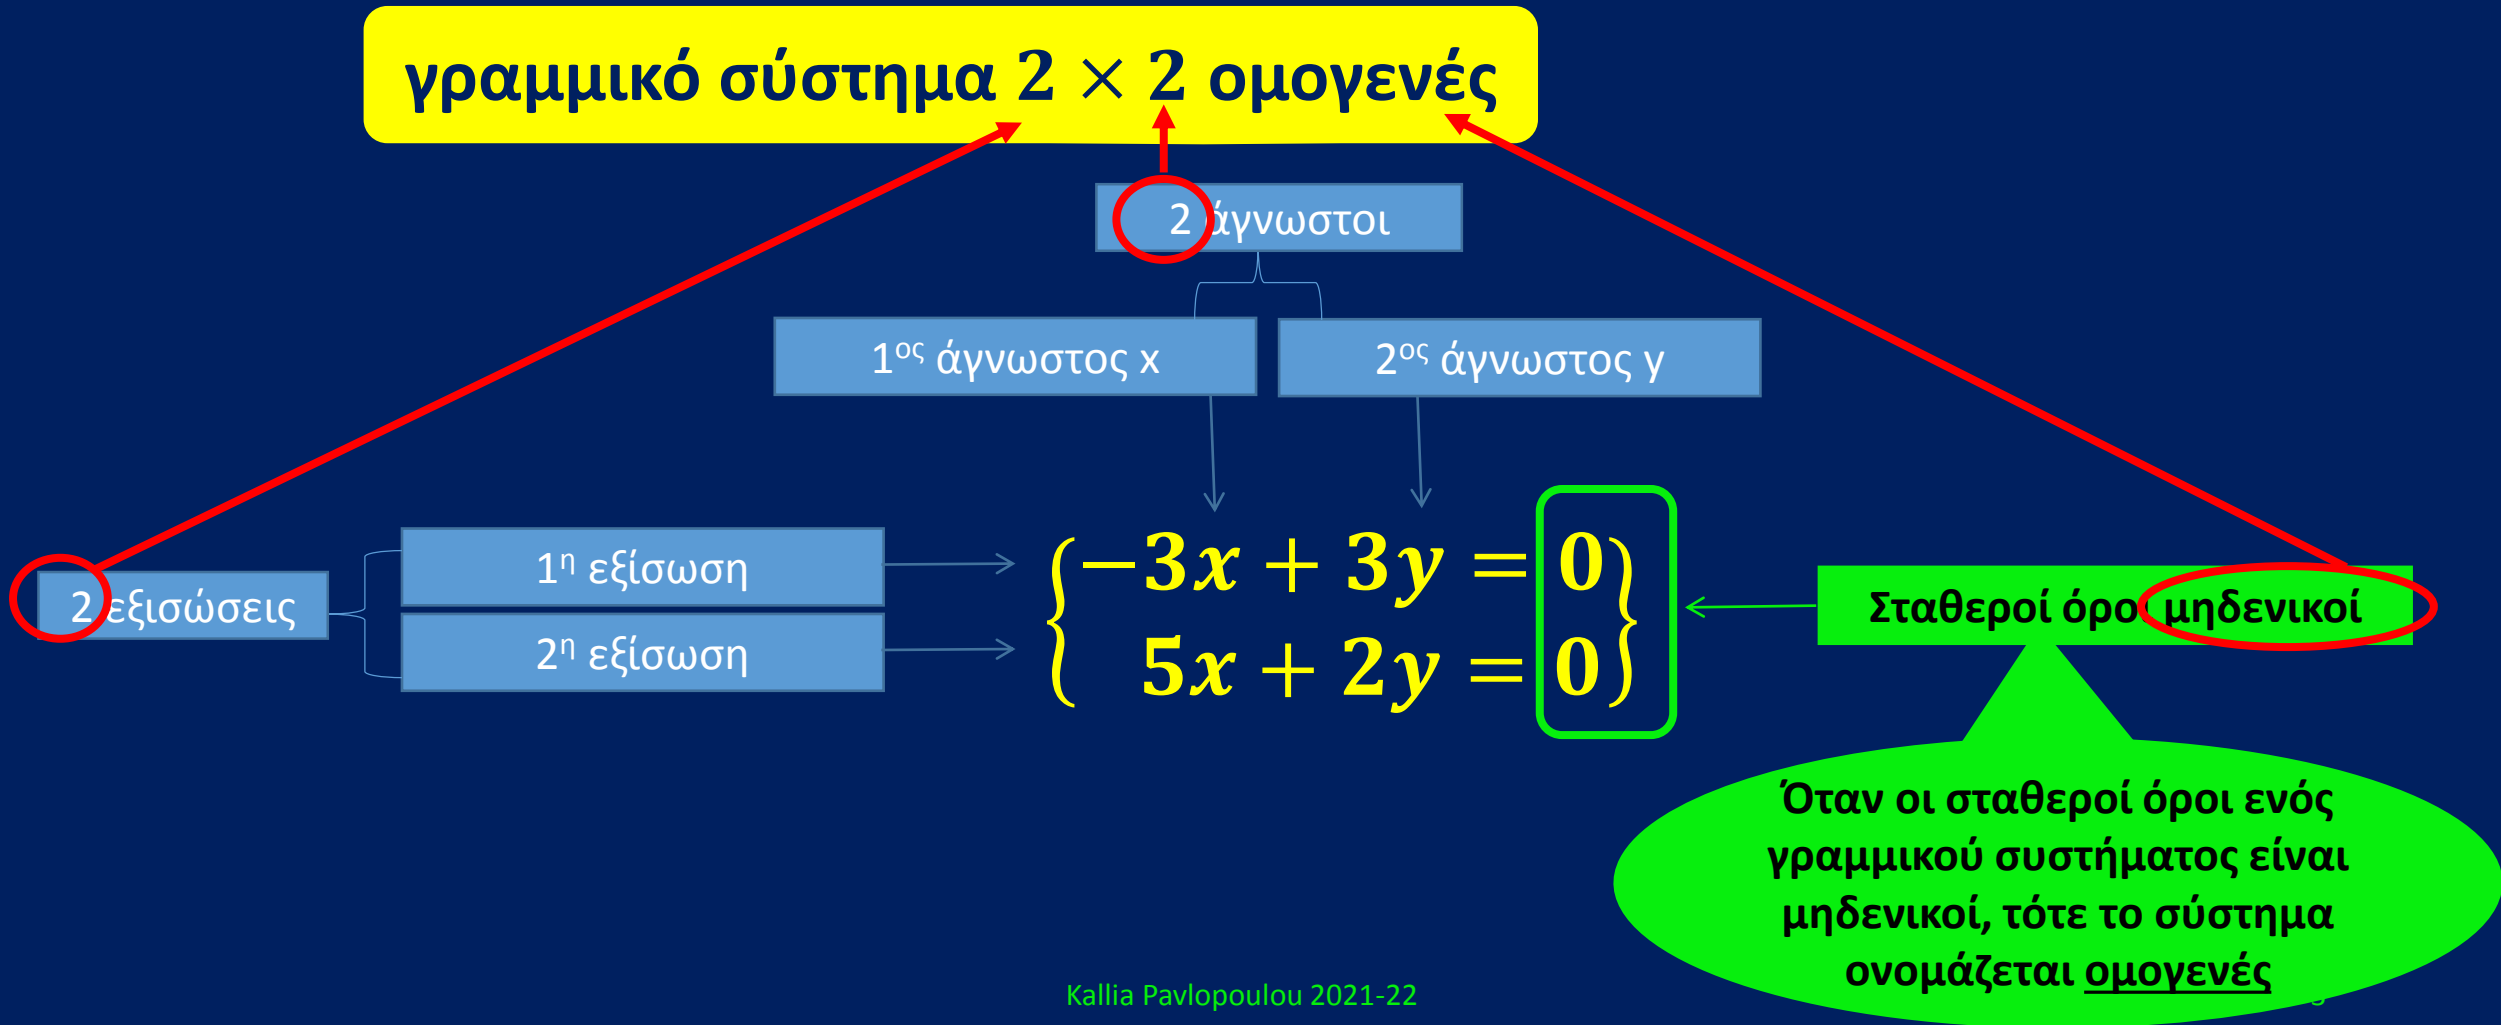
γραμμικό σύστημα $2 \times 2$ ομογενές

2 άγνωστοι

1$^{ος}$ άγνωστος x

2$^{ος}$ άγνωστος y

2 εξισώσεις

1$^{η}$ εξίσωση

2$^{η}$ εξίσωση

$\begin{cases} -3x + 3y = 0 \\ 5x + 2y = 0 \end{cases}$

Σταθεροί όροι μηδενικοί

Όταν οι σταθεροί όροι ενός γραμμικού συστήματος είναι μηδενικοί, τότε το σύστημα ονομάζεται ομογενές

Kallia Pavlopoulou 2021-22